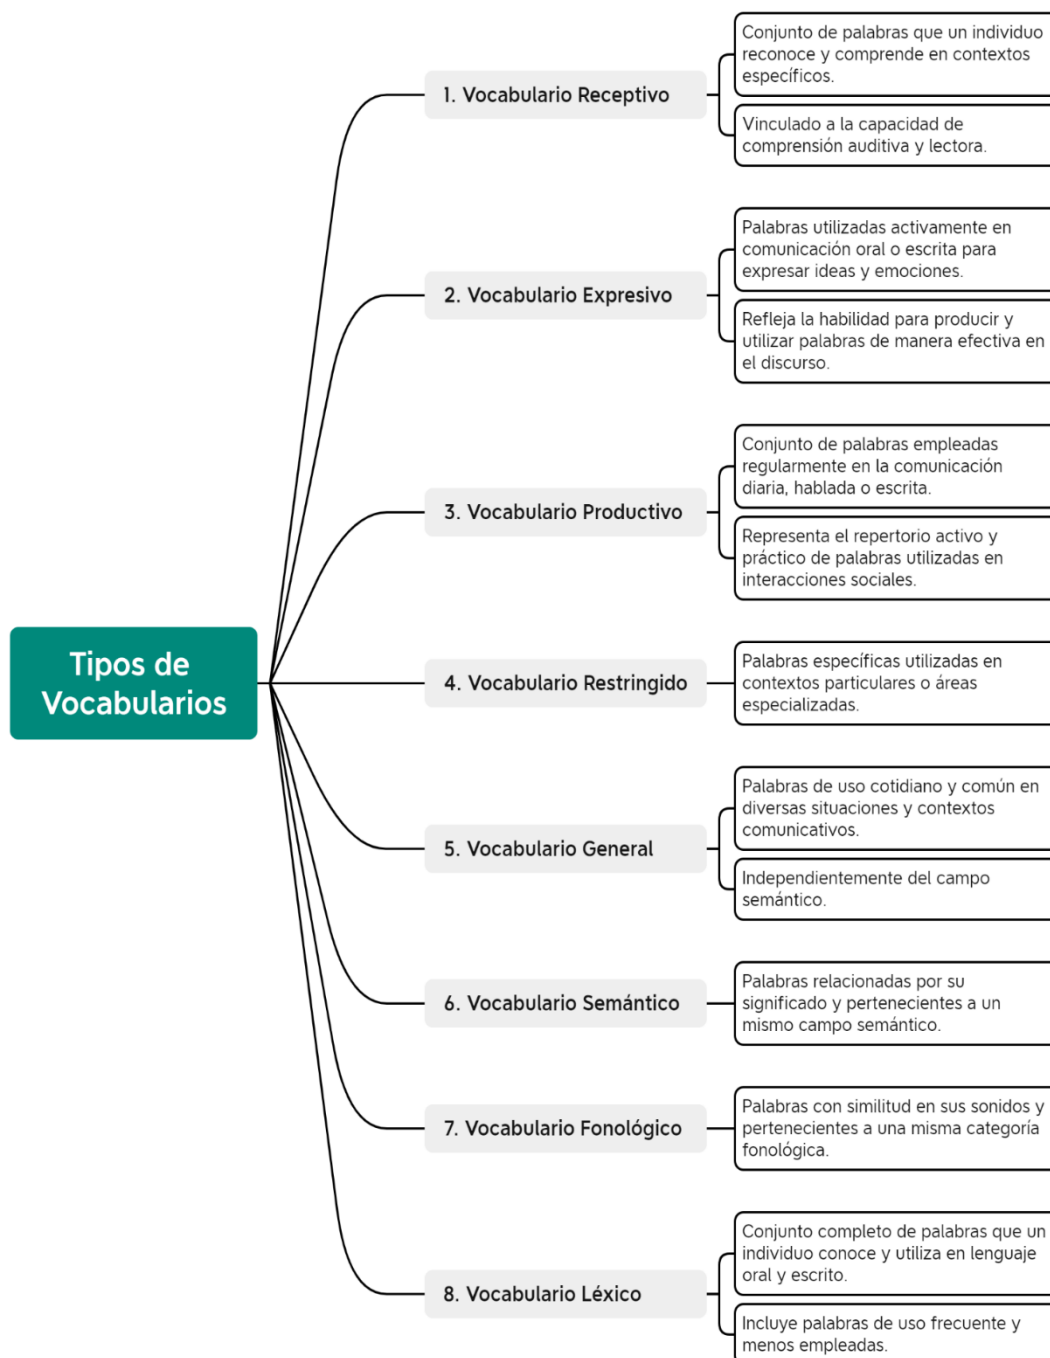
Tipos de Vocabularios

1. Vocabulario Receptivo

Conjunto de palabras que un individuo reconoce y comprende en contextos específicos.

Vinculado a la capacidad de comprensión auditiva y lectora.

2. Vocabulario Expresivo

Palabras utilizadas activamente en comunicación oral o escrita para expresar ideas y emociones.

Refleja la habilidad para producir y utilizar palabras de manera efectiva en el discurso.

3. Vocabulario Productivo

Conjunto de palabras empleadas regularmente en la comunicación diaria, hablada o escrita.

Representa el repertorio activo y práctico de palabras utilizadas en interacciones sociales.

4. Vocabulario Restringido

Palabras específicas utilizadas en contextos particulares o áreas especializadas.

5. Vocabulario General

Palabras de uso cotidiano y común en diversas situaciones y contextos comunicativos.

Independientemente del campo semántico.

6. Vocabulario Semántico

Palabras relacionadas por su significado y pertenecientes a un mismo campo semántico.

7. Vocabulario Fonológico

Palabras con similitud en sus sonidos y pertenecientes a una misma categoría fonológica.

8. Vocabulario Léxico

Conjunto completo de palabras que un individuo conoce y utiliza en lenguaje oral y escrito.

Incluye palabras de uso frecuente y menos empleadas.